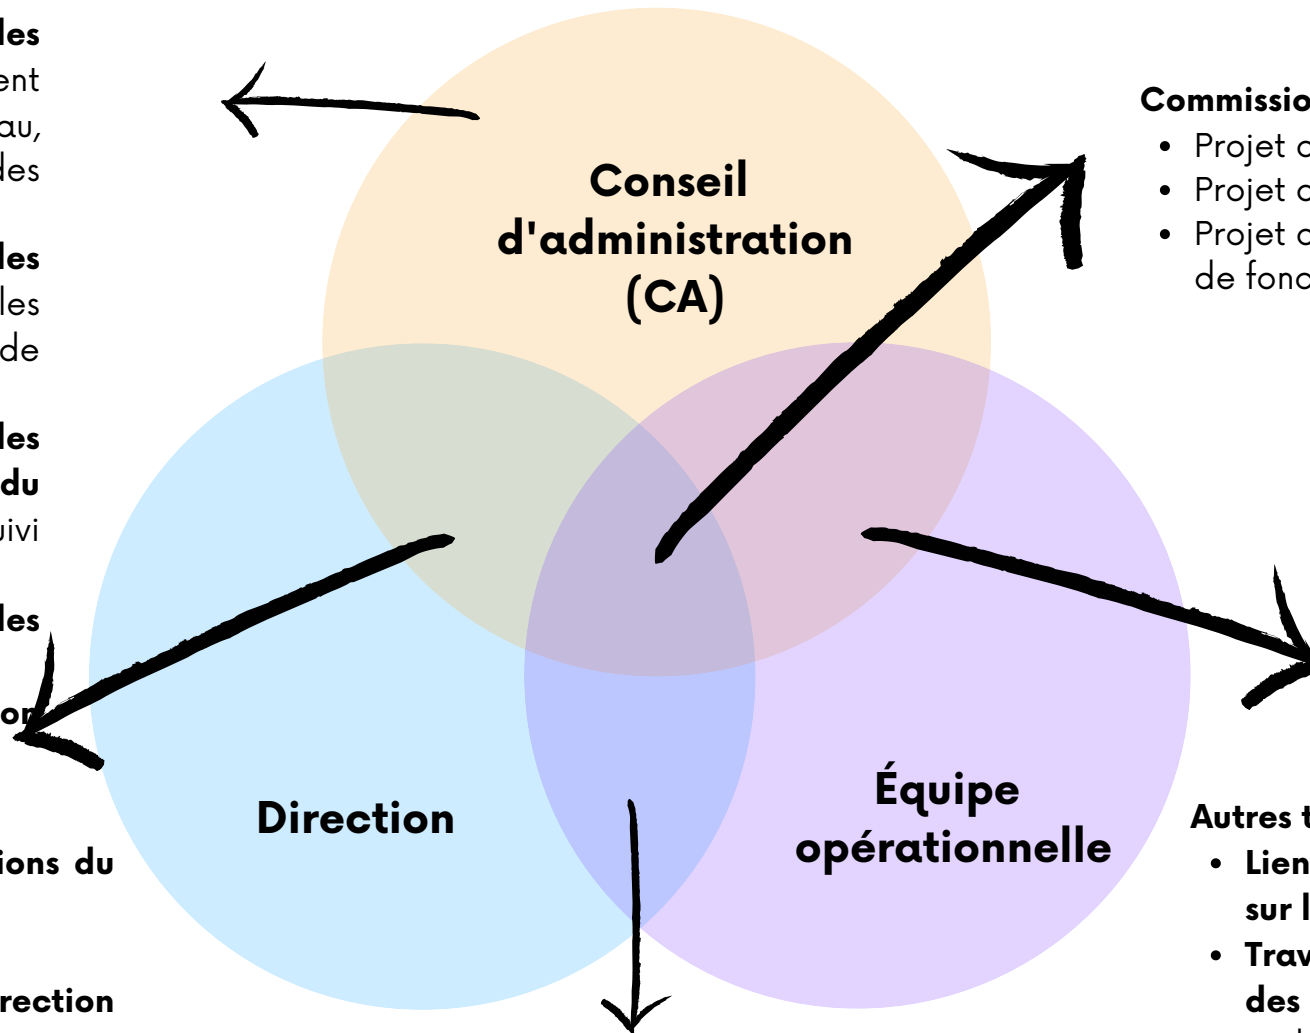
les
ent
au,
les

les
les
de

les
du
uivi

les

or

ions du

rection

Conseil d'administration (CA)

Direction

Équipe opérationnelle

Commissio
• Projet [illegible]
• Projet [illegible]
• Projet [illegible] de fonc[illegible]

Autres t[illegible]
• Lien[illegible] sur l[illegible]
• Trav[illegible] des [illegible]